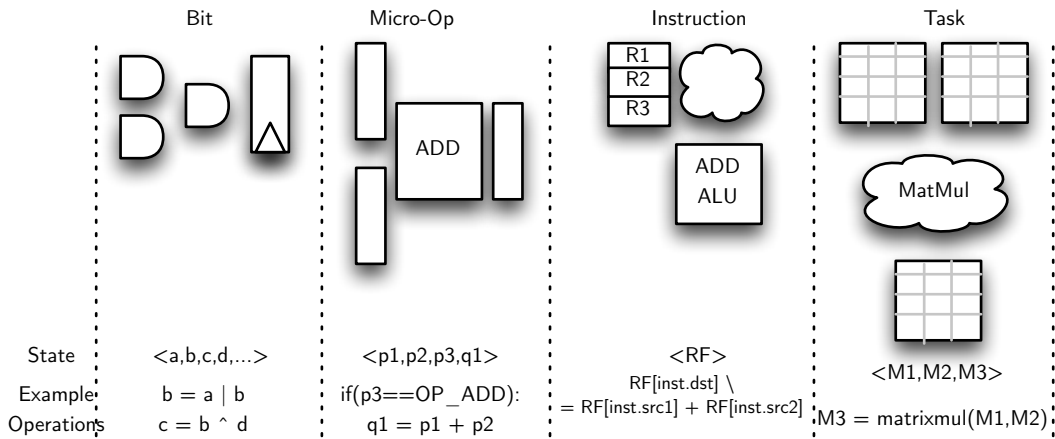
Bit

Micro-Op

Instruction

Task

R1
R2
R3

ADD

ADD
ALU

MatMul

State

Example
Operations

<a,b,c,d,...>

b = a | b
c = b ^ d

<p1,p2,p3,q1>

if(p3==OP_ADD):
q1 = p1 + p2

<RF>
RF[inst.dst] \
= RF[inst.src1] + RF[inst.src2]

<M1,M2,M3>

M3 = matrixmul(M1,M2)